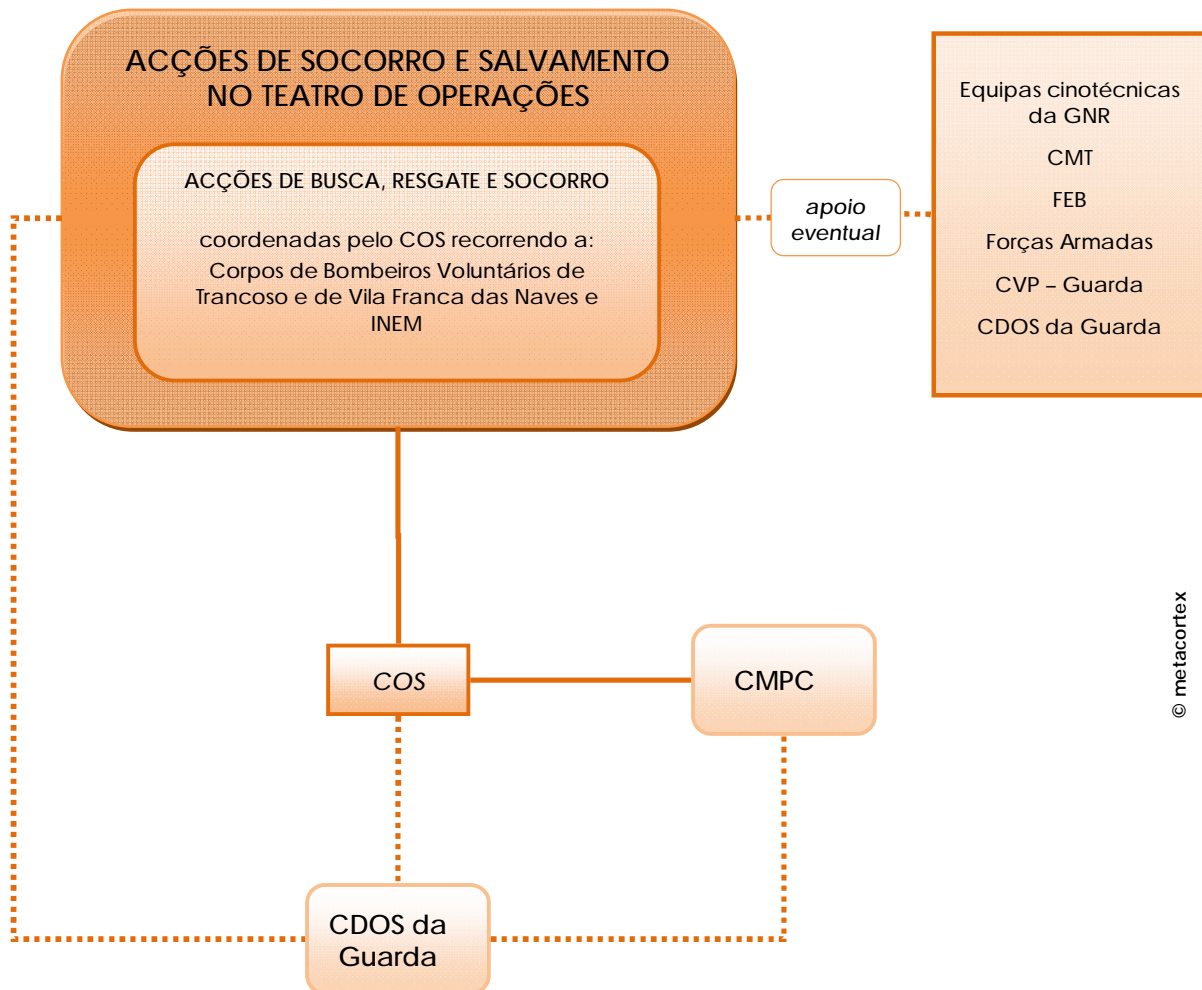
ACÇÕES DE SOCORRO E SALVAMENTO NO TEATRO DE OPERAÇÕES

ACÇÕES DE BUSCA, RESGATE E SOCORRO

coordenadas pelo COS recorrendo a:
Corpos de Bombeiros Voluntários de Trancoso e de Vila Franca das Naves e INEM

apoio eventual

Equipas cinotécnicas da GNR

CMT

FEB

Forças Armadas

CVP – Guarda

CDOS da Guarda

COS

CMPC

CDOS da Guarda

© metacortex